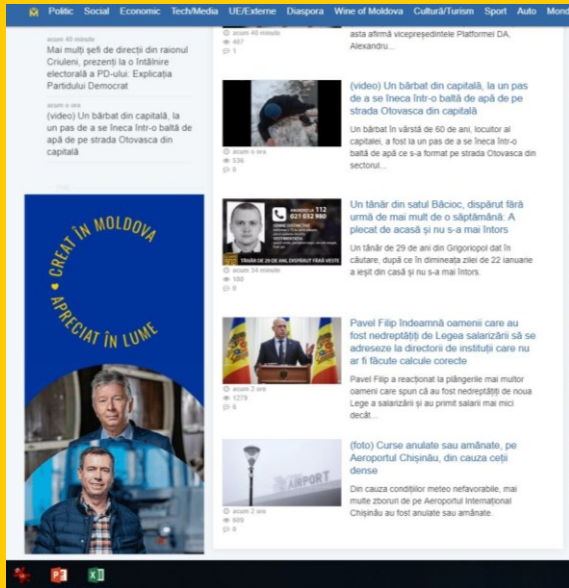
Politic Social Economic Tech/Media UE/Externe Diaspora Wine of Moldova Cultură/Turism Sport Auto Mond

acum 40 minute
Mai mulți șefi de direcții din raionul Criuleni, prezenți la o întâlnire electorală a PD-ului: Explicația Partidului Democrat

acum o oră
(video) Un bărbat din capitală, la un pas de a se îneca într-o baltă de apă de pe strada Otovasca din capitală

CREAT ÎN MOLDOVA
APRECIAT ÎN LUME

acum 40 minute
487
1

asta afirmă vicepreședintele Platformei DA, Alexandru...

(video) Un bărbat din capitală, la un pas de a se îneca într-o baltă de apă de pe strada Otovasca din capitală

Un bărbat în vârstă de 60 de ani, locuitor al capitalei, a fost la un pas de a se îneca într-o baltă de apă ce s-a format pe strada Otovasca din sectorul...

acum o oră
536
0

112
021 032 980
TÂNĂR DE 29 DE ANI, DISPĂRUT FĂRĂ VESTE

Un tânăr din satul Băcioc, dispărut fără urmă de mai mult de o săptămână: A plecat de acasă și nu s-a mai întors

Un tânăr de 29 de ani din Grigoriopol dat în căutare, după ce în dimineața zilei de 22 ianuarie a ieșit din casă și nu s-a mai întors.

acum 34 minute
160
0

Pavel Filip îndeamnă oamenii care au fost nedreptățiți de Legea salarizării să se adreseze la direcțiile de instituții care nu ar fi făcute calcule corecte

Pavel Filip a reacționat la plângerile mai multor oameni care spun că au fost nedreptățiți de noua Lege a salarizării și au primit salarii mai mici decât...

acum 2 ore
1279
0

AIRPORT

(foto) Curse anulate sau amânate, pe Aeroportul Chișinău, din cauza ceții dense

Din cauza condițiilor meteo nefavorabile, mai multe zboruri de pe Aeroportul Internațional Chișinău au fost anulate sau amânate.

acum 2 ore
605
0